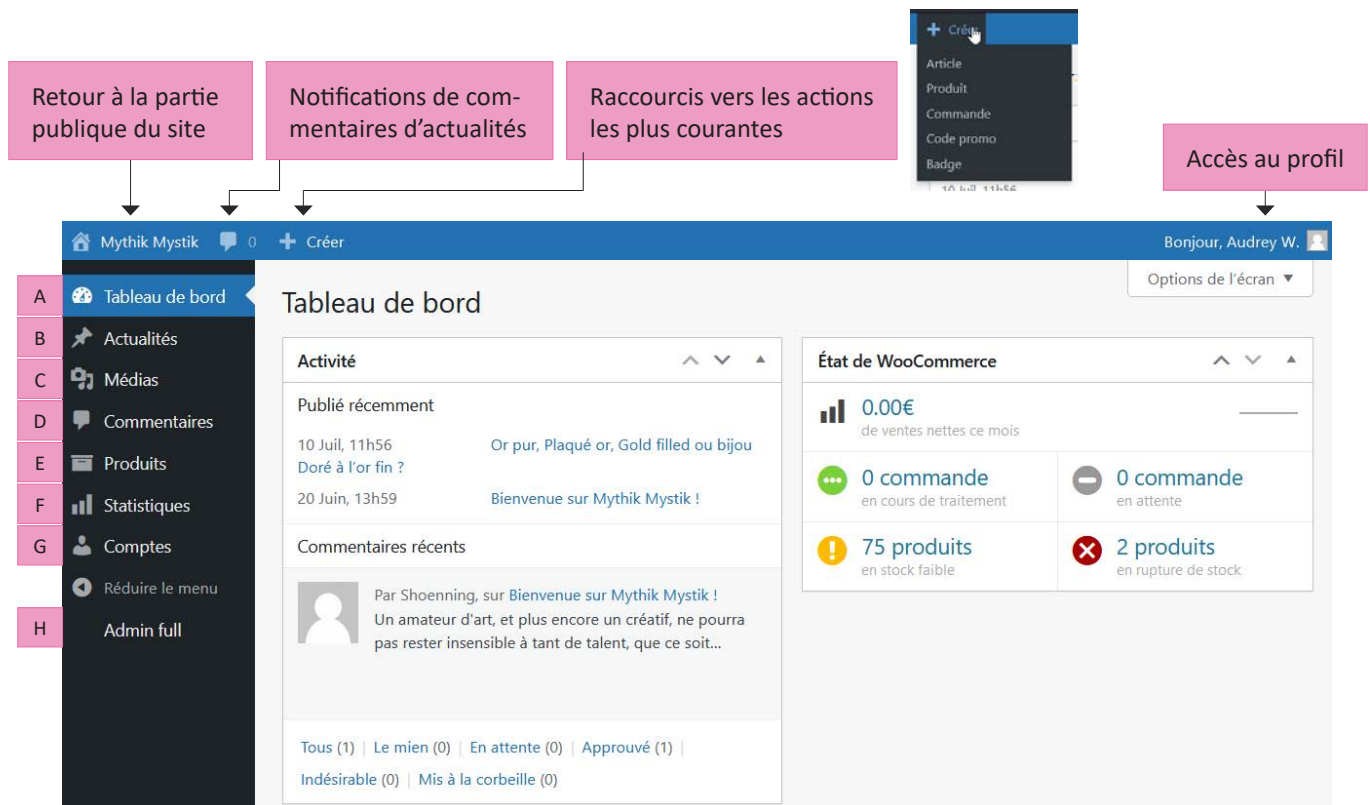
+ Créer

Article
Produit
Commande
Code promo
Badge
10 Juil, 11h56

Retour à la partie publique du site

Notifications de commentaires d'actualités

Raccourcis vers les actions les plus courantes

Accès au profil

Mythik Mystik 0 + Créer

Bonjour, Audrey W.

A Tableau de bord
B Actualités
C Médias
D Commentaires
E Produits
F Statistiques
G Comptes
Réduire le menu
H Admin full

Options de l'écran ▼

Tableau de bord

Activité

Publié récemment

10 Juil, 11h56 Or pur, Plaqué or, Gold filled ou bijou Doré à l'or fin ?

20 Juin, 13h59 Bienvenue sur Mythik Mystik !

Commentaires récents

Par Shoenning, sur Bienvenue sur Mythik Mystik !
Un amateur d'art, et plus encore un créatif, ne pourra pas rester insensible à tant de talent, que ce soit...

Tous (1) | Le mien (0) | En attente (0) | Approuvé (1) | Indésirable (0) | Mis à la corbeille (0)

État de WooCommerce

0.00€
de ventes nettes ce mois

0 commande
en cours de traitement

0 commande
en attente

75 produits
en stock faible

2 produits
en rupture de stock